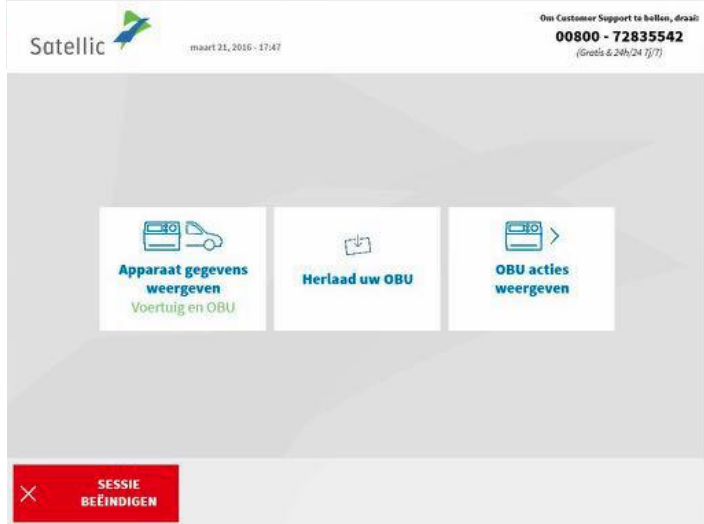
Satellic

maart 21, 2016 - 17:47

Om Customer Support te bellen, draai:
00800 - 72835542
(Gratis & 24h/24 7j/7)

Apparaat gegevens weergeven
Voertuig en OBU

Herlaad uw OBU

OBU acties weergeven

SESSIE BEËINDIGEN